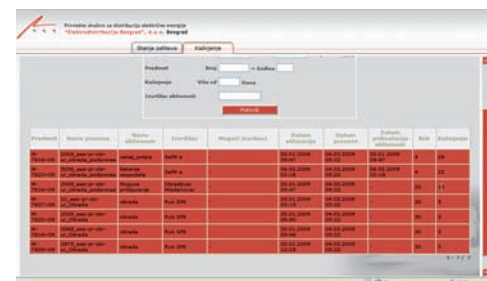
Privredno društvo za distribuciju električne energije "Elektrodistribucija Beograd", d.o.o. Beograd

Stanje zahteva | Kašnjenja

Predmet Broj - Godina

Kašnjenje Više od Dana

Izvršilac aktivnosti

Potvrdi

| Predmet | Naziv procesa | Naziv aktivnosti | Izvršilac | Mogući izvršioci | Datum aktiviranja | Datum preuzimanja | Datum prihvatanja aktivnosti | Rok | Kašnjenje |
|---|---|---|---|---|---|---|---|---|---|
| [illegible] | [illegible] | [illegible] | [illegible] | | 04.03.2009 | 04.03.2009 | 04.03.2009 | 4 | 29 |
| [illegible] | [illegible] | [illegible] | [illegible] | | 04.03.2009 | 04.03.2009 | 04.03.2009 | 4 | 22 |
| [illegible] | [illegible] | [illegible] | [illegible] | | 20.03.2009 | 04.03.2009 | | 30 | 11 |
| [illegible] | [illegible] | obrada | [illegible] | | 20.03.2009 | 04.03.2009 | | 30 | 5 |
| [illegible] | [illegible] | obrada | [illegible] | | 20.03.2009 | 04.03.2009 | | 30 | 5 |
| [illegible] | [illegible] | obrada | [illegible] | | 20.03.2009 | 04.03.2009 | | 30 | 5 |
| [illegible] | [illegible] | obrada | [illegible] | | 20.03.2009 | 04.03.2009 | | 30 | 5 |

1 - 7 / 7